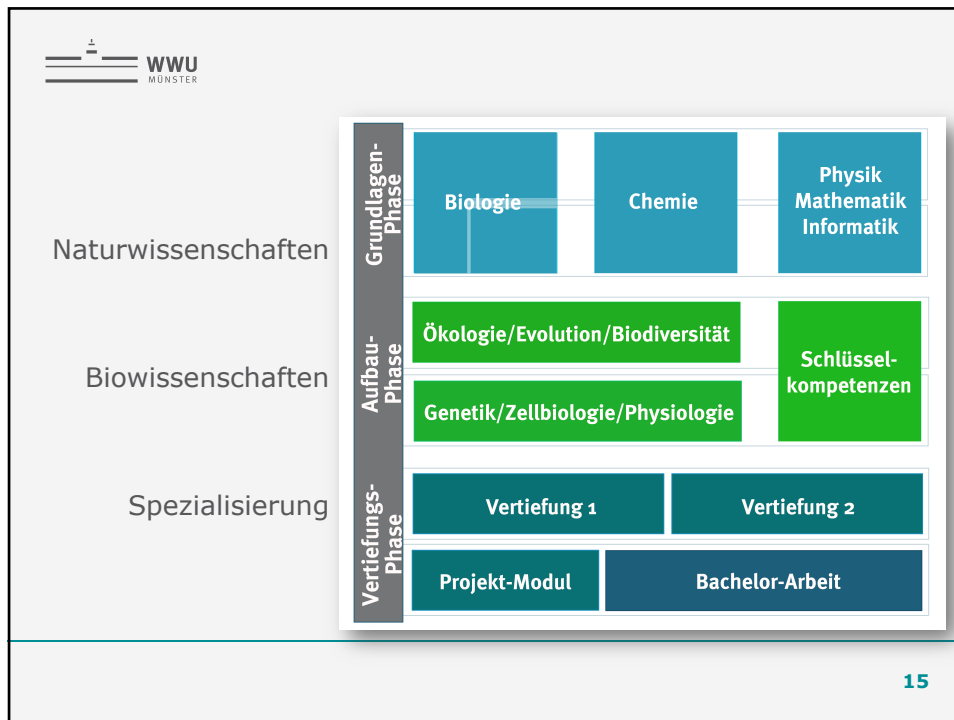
WWU
MÜNSTER

Naturwissenschaften

Biowissenschaften

Spezialisierung

Grundlagen-Phase

Biologie

Chemie

Physik
Mathematik
Informatik

Aufbau-Phase

Ökologie/Evolution/Biodiversität

Schlüsselkompetenzen

Genetik/Zellbiologie/Physiologie

Vertiefungs-Phase

Vertiefung 1

Vertiefung 2

Projekt-Modul

Bachelor-Arbeit

15